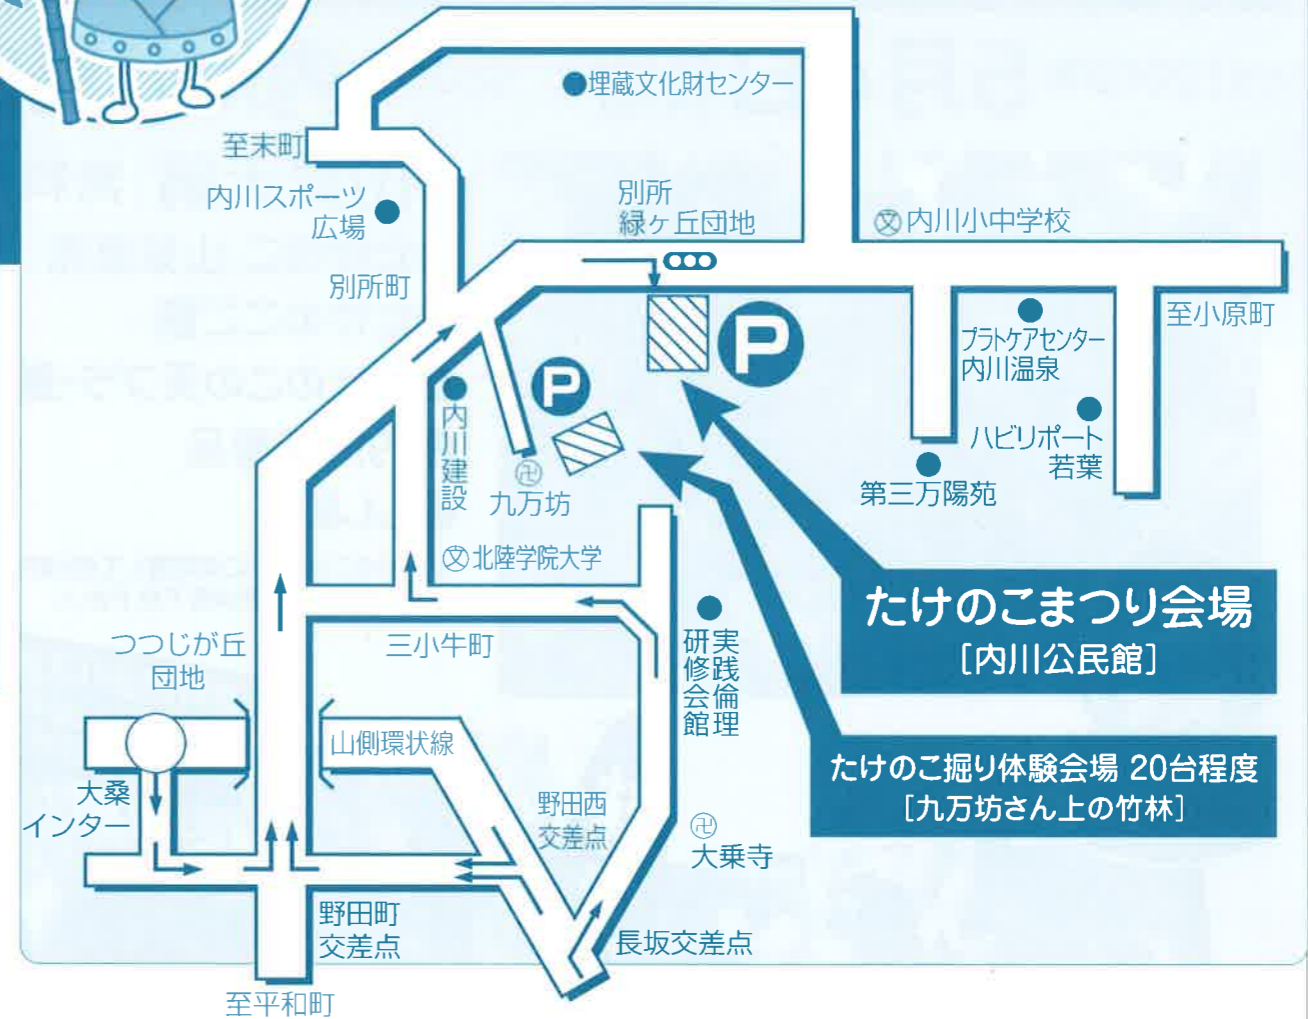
埋蔵文化財センター

至末町

内川スポーツ広場

別所緑ヶ丘団地

内川小中学校

別所町

至小原町

プラトケアセンター内川温泉

内川建設

九万坊

ハビリポート若葉

第三万陽苑

北陸学院大学

たけのこまつり会場
［内川公民館］

つつじが丘団地

三小牛町

研修会館

実践倫理

山側環状線

たけのこ掘り体験会場 20台程度
［九万坊さん上の竹林］

大桑インター

野田西交差点

大乗寺

野田町交差点

長坂交差点

至平和町